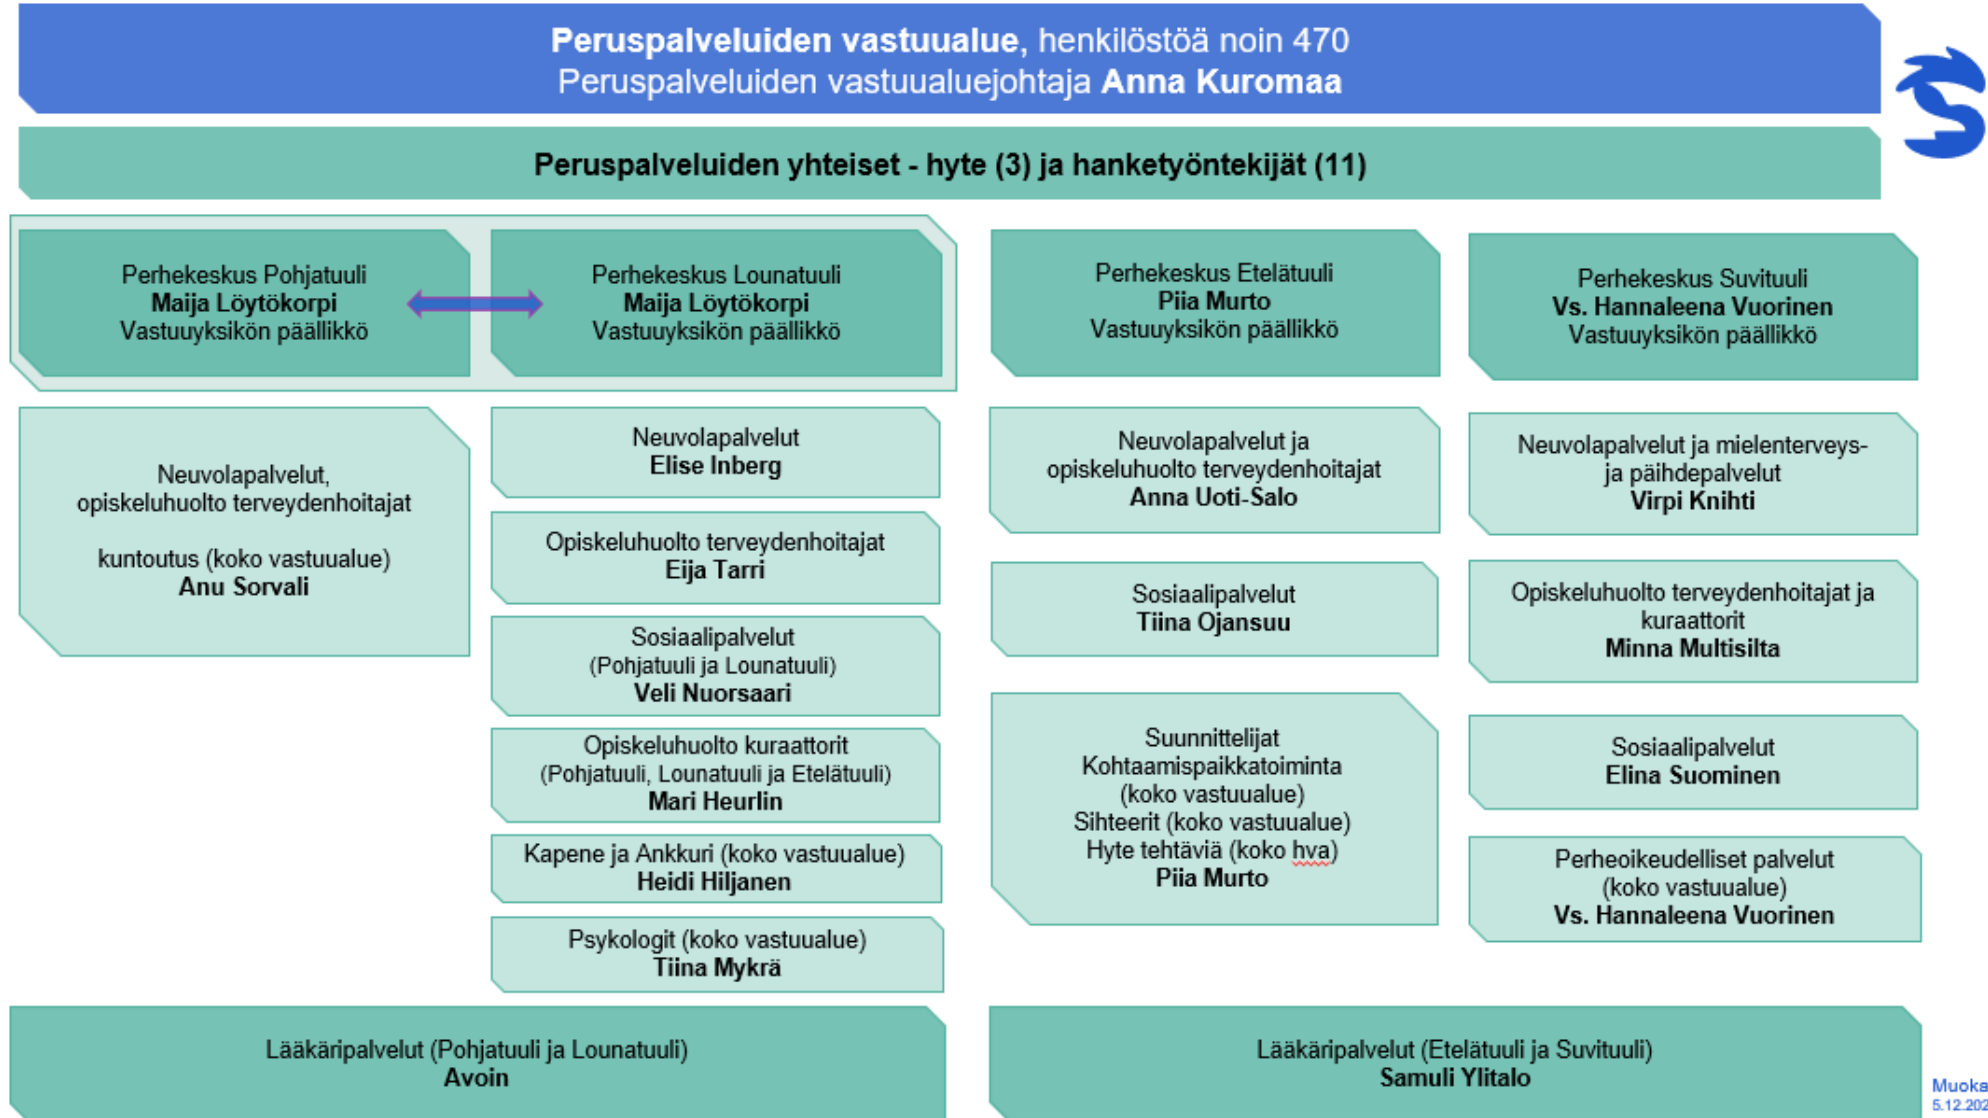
**Peruspalveluiden vastuualue**, henkilöstöä noin 470
Peruspalveluiden vastuualuejohtaja **Anna Kuromaa**

**Peruspalveluiden yhteiset - hyte (3) ja hanketyöntekijät (11)**

Perhekeskus Pohjatuuli
**Maija Löytökorpi**
Vastuuyksikön päällikkö

Perhekeskus Lounatuuli
**Maija Löytökorpi**
Vastuuyksikön päällikkö

Perhekeskus Etelätuuli
**Piia Murto**
Vastuuyksikön päällikkö

Perhekeskus Suvituuli
**Vs. Hannaleena Vuorinen**
Vastuuyksikön päällikkö

Neuvolapalvelut, opiskeluhuolto terveydenhoitajat

kuntoutus (koko vastuualue)
**Anu Sorvali**

Neuvolapalvelut
**Elise Inberg**

Opiskeluhuolto terveydenhoitajat
**Eija Tarri**

Sosiaalipalvelut
(Pohjatuuli ja Lounatuuli)
**Veli Nuorsaari**

Opiskeluhuolto kuraattorit
(Pohjatuuli, Lounatuuli ja Etelätuuli)
**Mari Heurlin**

Kapene ja Ankkuri (koko vastuualue)
**Heidi Hiljanen**

Psykologit (koko vastuualue)
**Tiina Mykrä**

Neuvolapalvelut ja opiskeluhuolto terveydenhoitajat
**Anna Uoti-Salo**

Sosiaalipalvelut
**Tiina Ojansuu**

Suunnittelijat
Kohtaamispaikkatoiminta
(koko vastuualue)
Sihteerit (koko vastuualue)
Hyte tehtäviä (koko hva)
**Piia Murto**

Neuvolapalvelut ja mielenterveys- ja päihdepalvelut
**Virpi Knihti**

Opiskeluhuolto terveydenhoitajat ja kuraattorit
**Minna Multisilta**

Sosiaalipalvelut
**Elina Suominen**

Perheoikeudelliset palvelut
(koko vastuualue)
**Vs. Hannaleena Vuorinen**

Lääkäripalvelut (Pohjatuuli ja Lounatuuli)
**Avoin**

Lääkäripalvelut (Etelätuuli ja Suvituuli)
**Samuli Ylitalo**

Muoka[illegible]
5.12.202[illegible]